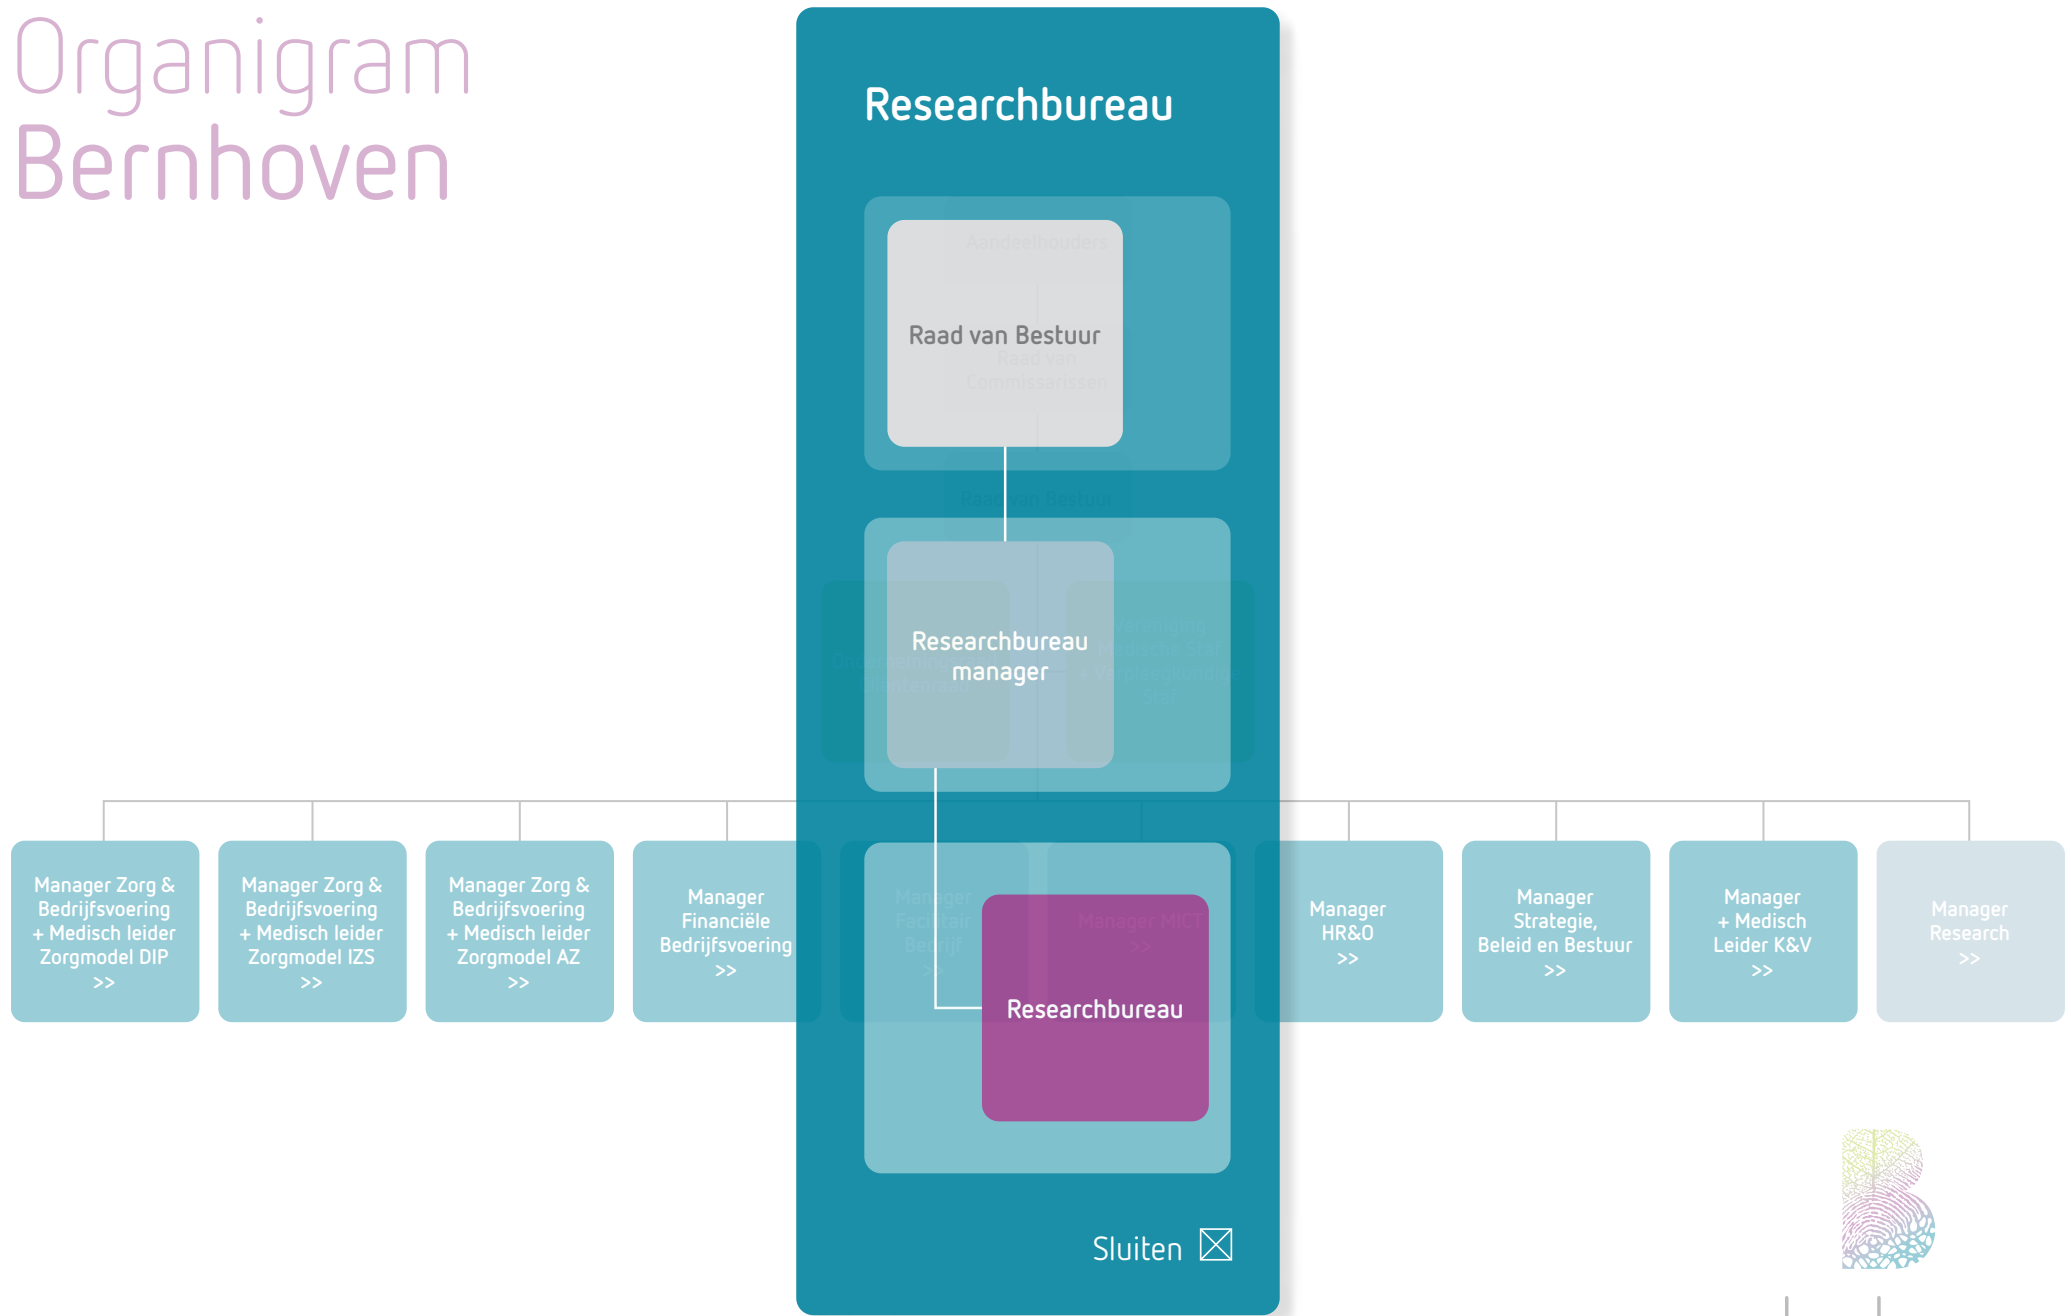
Organigram Bernhoven

Researchbureau

Aandeelhouders

Raad van Bestuur

Raad van Commissarissen

Raad van Bestuur

Researchbureau manager

Ondernemingsraad

Vereniging Medische Staf + Verpleegkundige Staf

Manager Zorg & Bedrijfsvoering + Medisch leider Zorgmodel DIP >>

Manager Zorg & Bedrijfsvoering + Medisch leider Zorgmodel IZS >>

Manager Zorg & Bedrijfsvoering + Medisch leider Zorgmodel AZ >>

Manager Financiële Bedrijfsvoering >>

Manager Facilitair Bedrijf >>

Manager MICT >>

Researchbureau

Manager HR&O >>

Manager Strategie, Beleid en Bestuur >>

Manager + Medisch Leider K&V >>

Manager Research >>

Sluiten